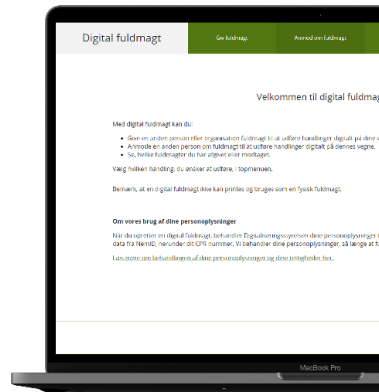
Digital fuldmagt

Giv fuldmagt

Anmod om fuldmagt

Velkommen til digital fuldmagt

Med digital fuldmagt kan du:

- Give en anden person eller organisation fuldmagt til at udføre handlinger digitalt på dine vegne.
- Anmode en anden person om fuldmagt til at udføre handlinger digitalt på dennes vegne.
- Se, hvilke fuldmagter du har afgivet eller modtaget.

Vælg hvilken handling, du ønsker at udføre, i topmenuen.

Bemærk, at en digital fuldmagt ikke kan printes og bruges som en fysisk fuldmagt.

Om vores brug af dine personoplysninger

Når du opretter en digital fuldmagt, behandler Digitaliseringsstyrelsen dine personoplysninger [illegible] data fra NemID, herunder dit CPR-nummer. Vi behandler dine personoplysninger, så længe at fu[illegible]

Læs mere om behandlingen af dine personoplysninger og dine rettigheder her.

MacBook Pro